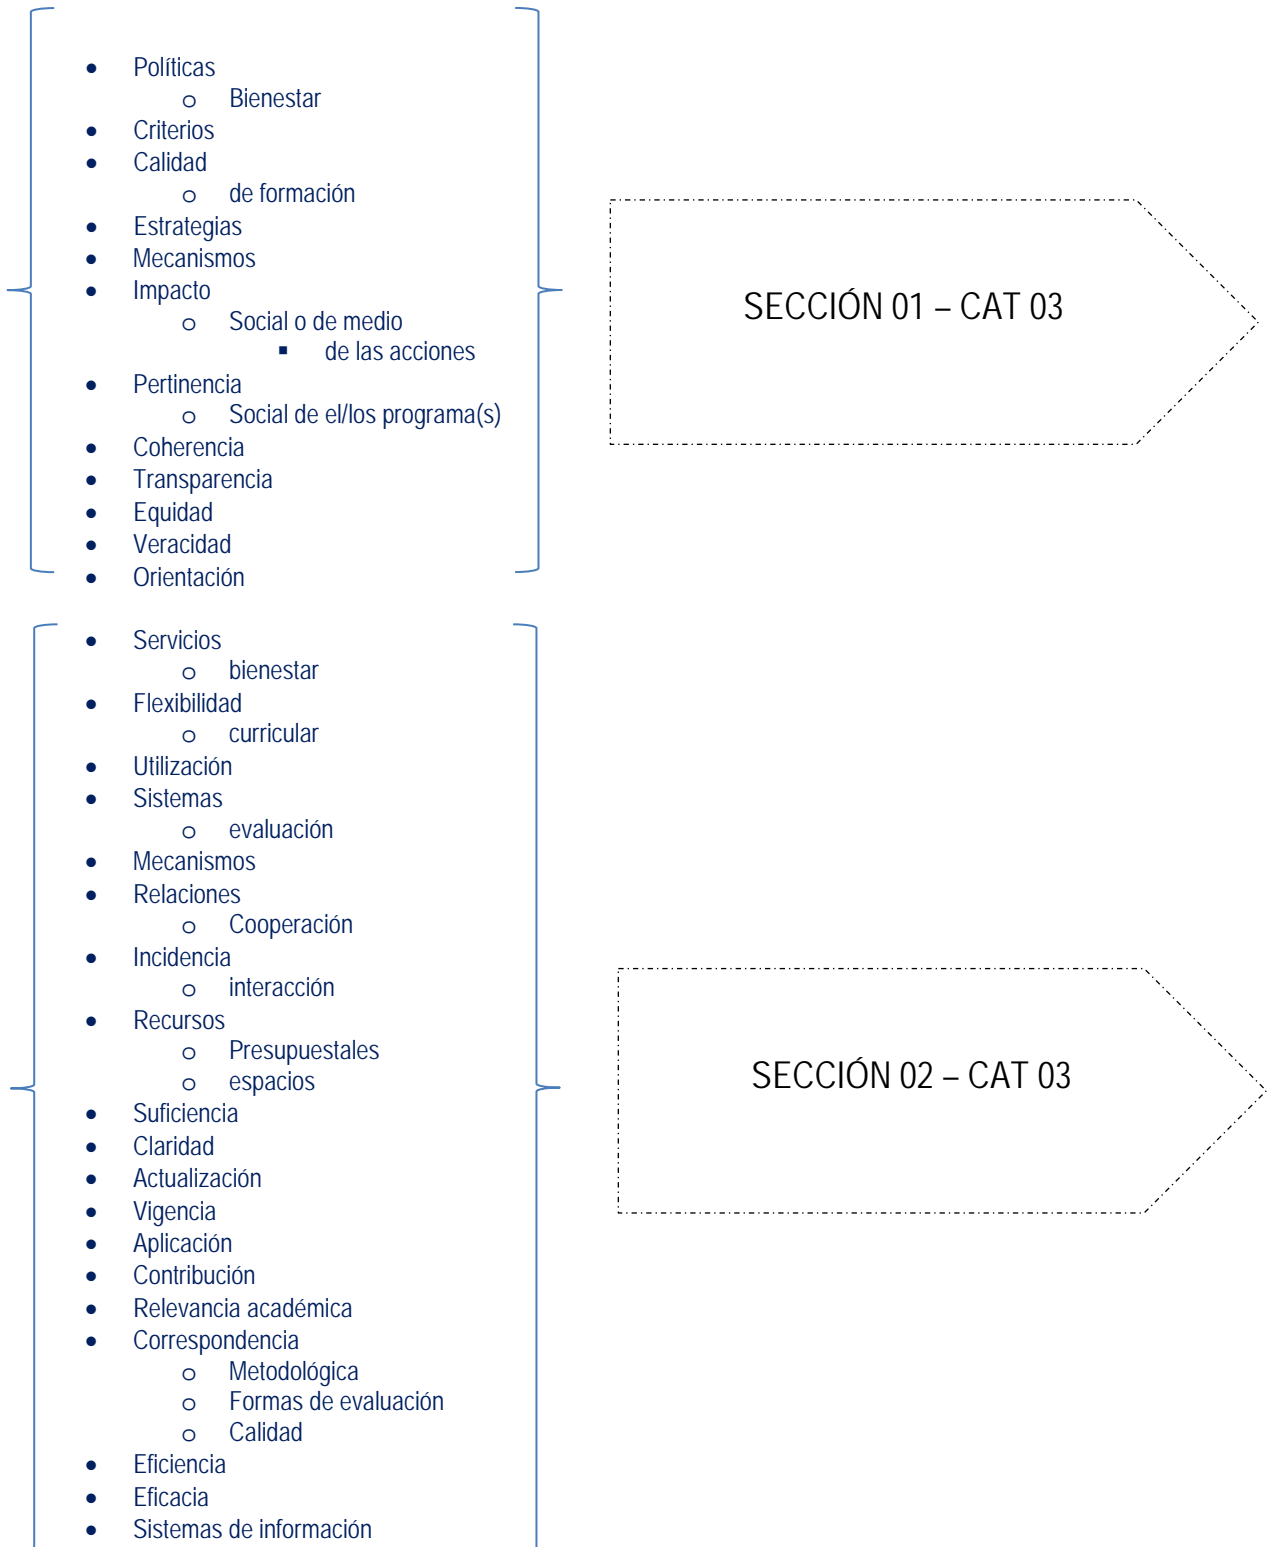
- Políticas
  - Bienestar
- Criterios
- Calidad
  - de formación
- Estrategias
- Mecanismos
- Impacto
  - Social o de medio
    - de las acciones
- Pertinencia
  - Social de el/los programa(s)
- Coherencia
- Transparencia
- Equidad
- Veracidad
- Orientación

SECCIÓN 01 – CAT 03

- Servicios
  - bienestar
- Flexibilidad
  - curricular
- Utilización
- Sistemas
  - evaluación
- Mecanismos
- Relaciones
  - Cooperación
- Incidencia
  - interacción
- Recursos
  - Presupuestales
  - espacios
- Suficiencia
- Claridad
- Actualización
- Vigencia
- Aplicación
- Contribución
- Relevancia académica
- Correspondencia
  - Metodológica
  - Formas de evaluación
  - Calidad
- Eficiencia
- Eficacia
- Sistemas de información

SECCIÓN 02 – CAT 03